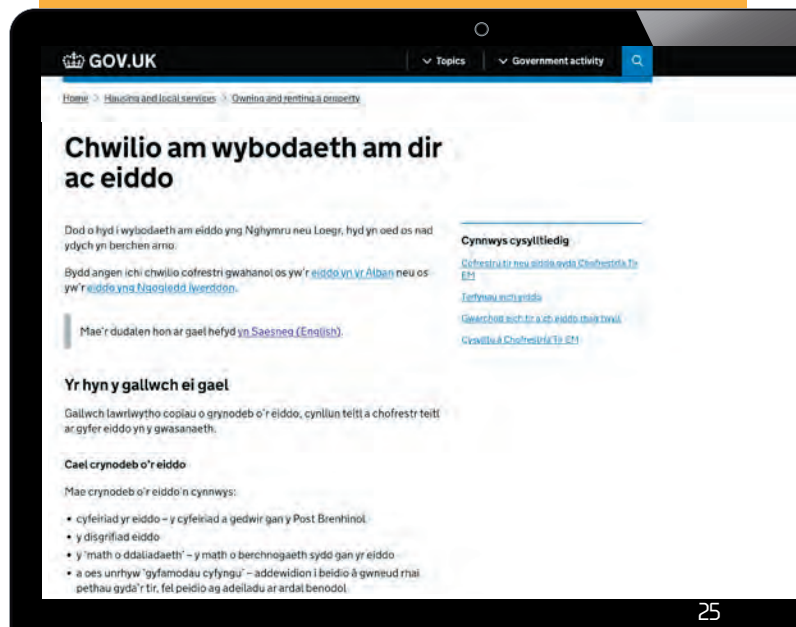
GOV.UK

Topics

Government activity

Home > Housing and local services > Owning and renting a property

Chwilio am wybodaeth am dir ac eiddo

Dod o hyd i wybodaeth am eiddo yng Nghymru neu Loegr, hyd yn oed os nad ydych yn berchen arno.

Bydd angen ichi chwilio cofrestri gwahanol os yw'r eiddo yn yr Alban neu os yw'r eiddo yng Ngogledd Iwerddon.

Mae'r dudalen hon ar gael hefyd yn Saesneg (English).

Yr hyn y gallwch ei gael

Gallwch lawrlwytho copïau o grynodeb o'r eiddo, cynllun teitl a chofrestr teitl ar gyfer eiddo yn y gwasanaeth.

Cael crynodeb o'r eiddo

Mae crynodeb o'r eiddo'n cynnwys:

- cyfeiriad yr eiddo – y cyfeiriad a gedwir gan y Post Brenhinol
- y disgrifiad eiddo
- y 'math o ddaliadaeth' – y math o berchnogaeth sydd gan yr eiddo
- a oes unrhyw 'gyfamodau cyfyngu' – addewidion i beidio â gwneud rhai pethau gyda'r tir, fel peidio ag adeiladu ar ardal benodol

Cynnwys cysylltiedig

Cofrestru tir neu eiddo gyda Chofrestrfa Tir EM

Terfynau eich eiddo

Gwarchod eich tir a'ch eiddo rhag twyll

Cysylltu â Chofrestrfa Tir EM

25